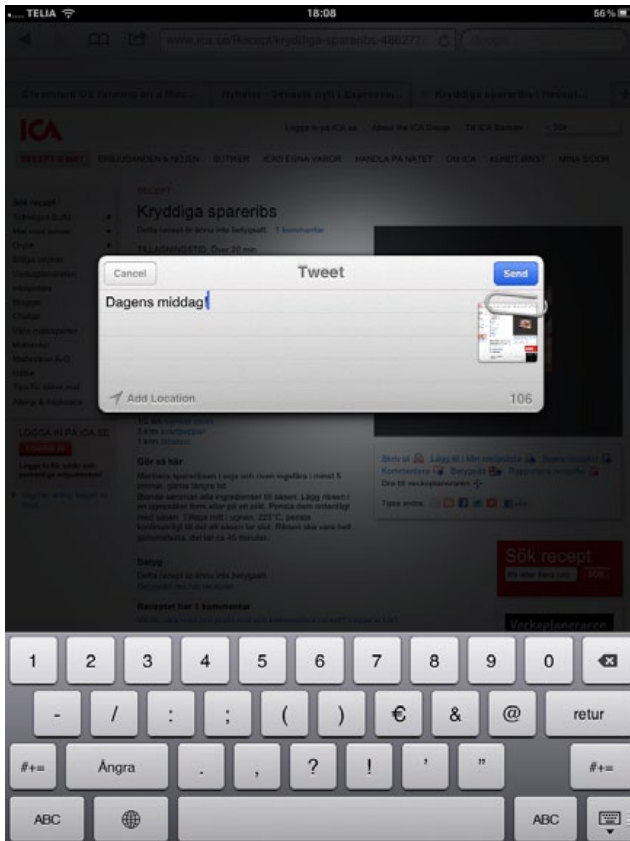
TELIA
18:08
56 %

www.ica.se/Recept/kryddiga-spareribs-486371

Kryddiga spareribs i Recept...

ICA

Kryddiga spareribs

Sök recept

Cancel
Tweet
Send

Dagens middag!

Add Location
106

1
2
3
4
5
6
7
8
9
0
-
/
:
;
(
)
€
&
@
retur
#+=
Ångra
.
,
?
!
'
"
#+=
ABC
ABC